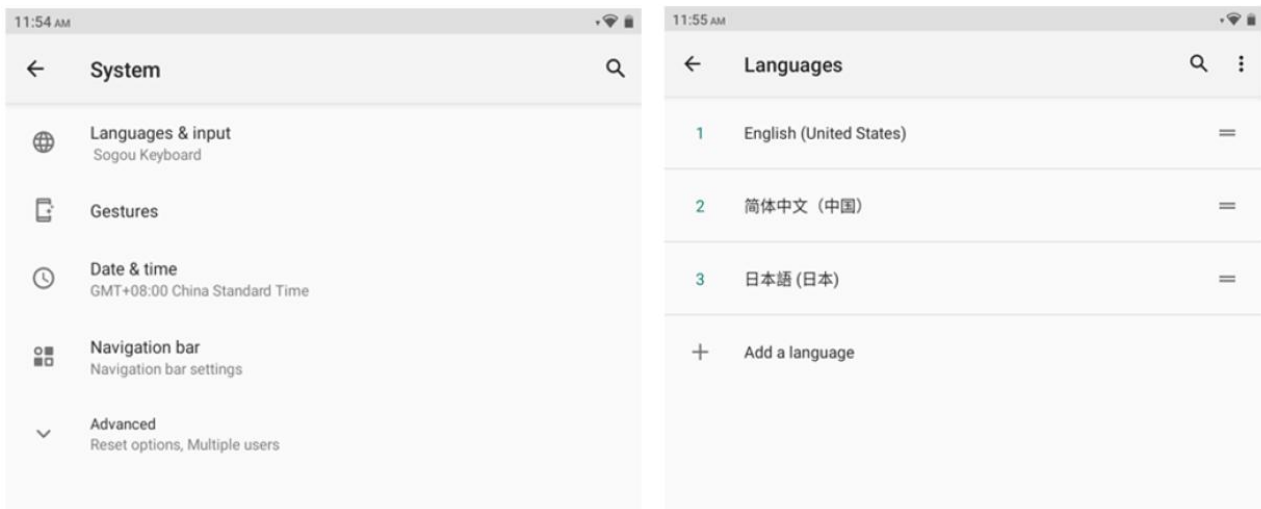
11:54 AM

System

Languages & input
Sogou Keyboard

Gestures

Date & time
GMT+08:00 China Standard Time

Navigation bar
Navigation bar settings

Advanced
Reset options, Multiple users

11:55 AM

Languages

1 English (United States)

2 简体中文（中国）

3 日本語 (日本)

Add a language